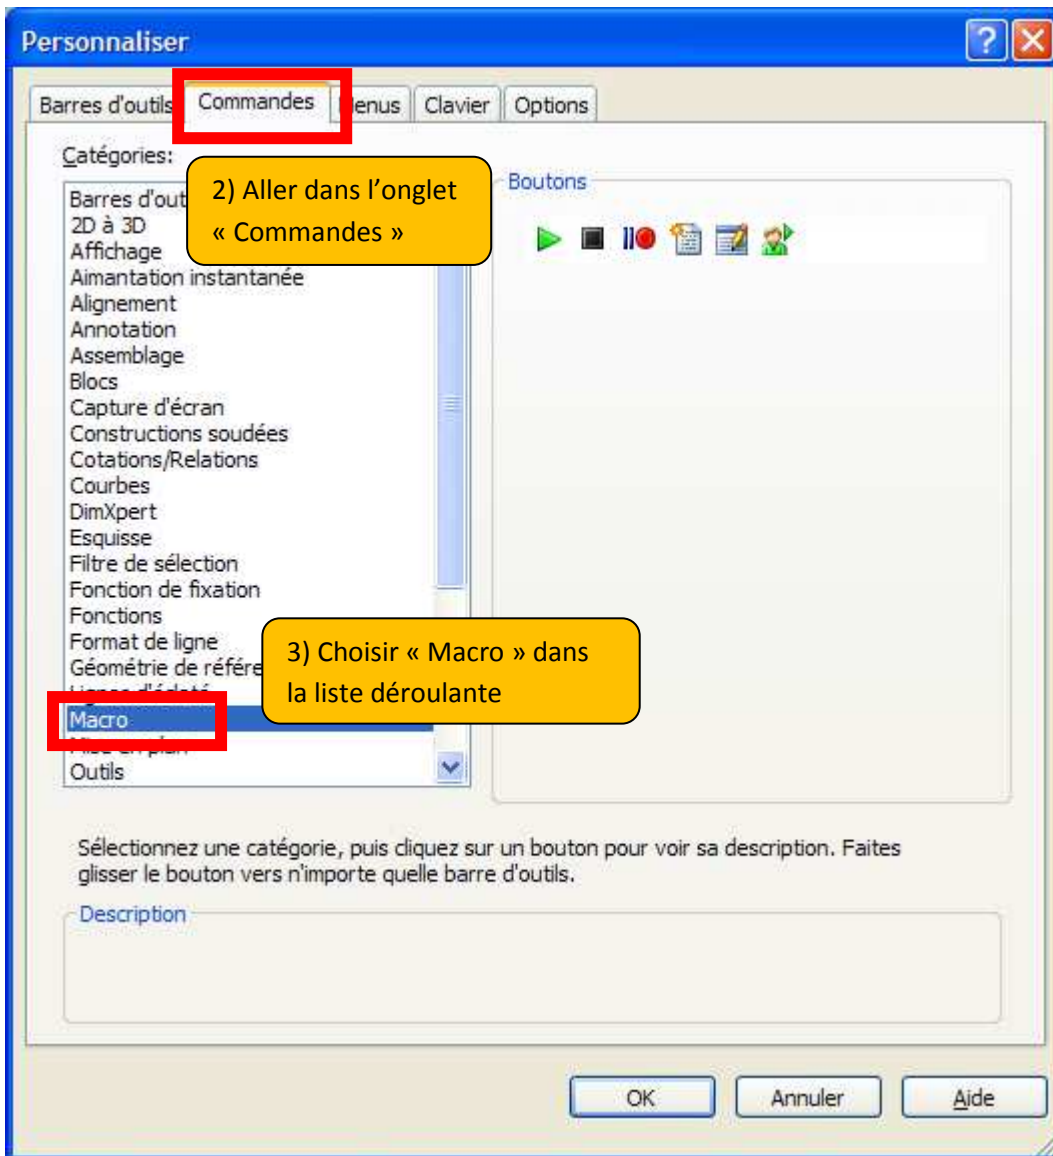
Personnaliser

Barres d'outils | Commandes | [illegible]enus | Clavier | Options

Catégories:

Barres d'out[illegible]
2D à 3D
Affichage
Aimantation instantanée
Alignement
Annotation
Assemblage
Blocs
Capture d'écran
Constructions soudées
Cotations/Relations
Courbes
DimXpert
Esquisse
Filtre de sélection
Fonction de fixation
Fonctions
Format de ligne
Géométrie de référe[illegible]
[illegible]
Macro
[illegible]
Outils

2) Aller dans l'onglet « Commandes »

3) Choisir « Macro » dans la liste déroulante

Boutons

Sélectionnez une catégorie, puis cliquez sur un bouton pour voir sa description. Faites glisser le bouton vers n'importe quelle barre d'outils.

Description

OK | Annuler | Aide